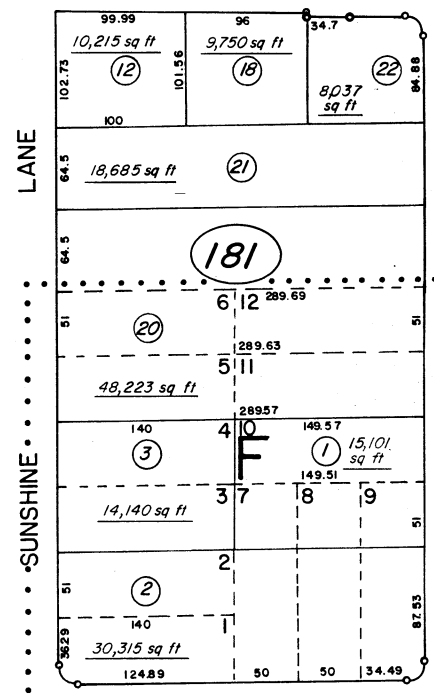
99.99
10,215 sq ft
102.73
12
101.56
100
96
9,750 sq ft
18
34.7
22
8,037 sq ft
84.88

LANE

18,685 sq ft
21
64.5

64.5
181

SUNSHINE

6 12 289.69
51
20
51
5 11
289.63
48,223 sq ft
289.57
140
4 10
149.57
3
F
1
15,101 sq ft
149.51
3 7
8
9
14,140 sq ft
51
2
51
2
87.53
140
1
36.29
30,315 sq ft
124.89
50
50
34.49